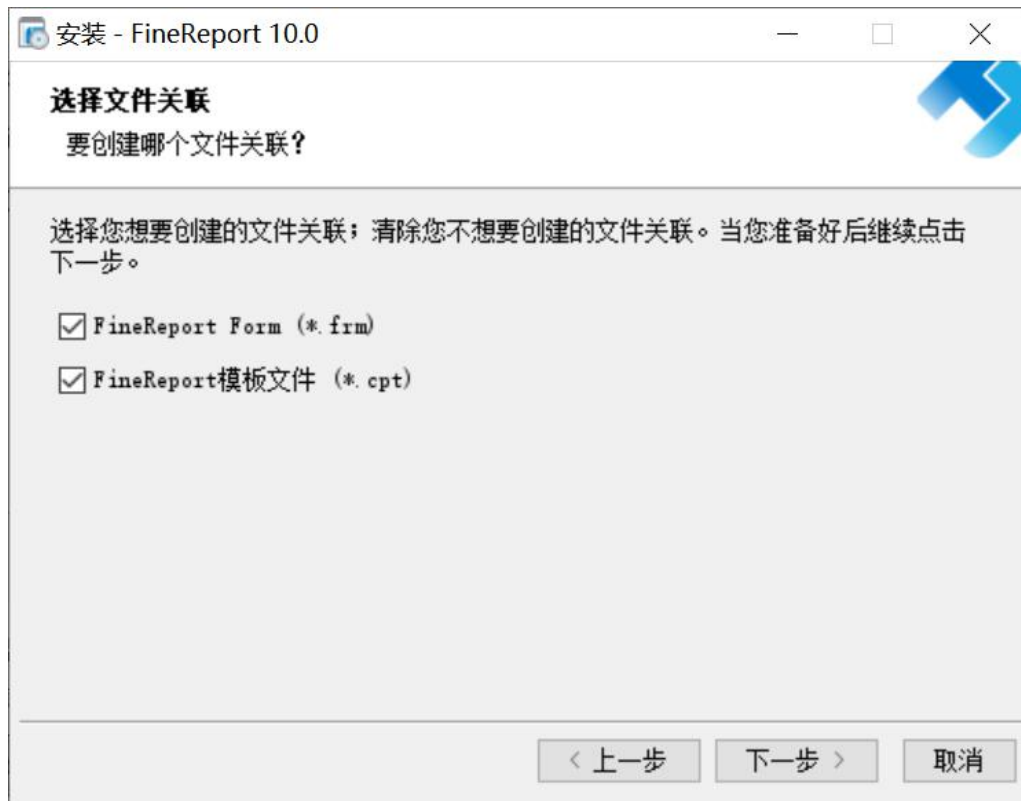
安装 - FineReport 10.0

选择文件关联
要创建哪个文件关联?

选择您想要创建的文件关联；清除您不想要创建的文件关联。当您准备好后继续点击下一步。

FineReport Form (*.frm)

FineReport模板文件 (*.cpt)

< 上一步 下一步 > 取消